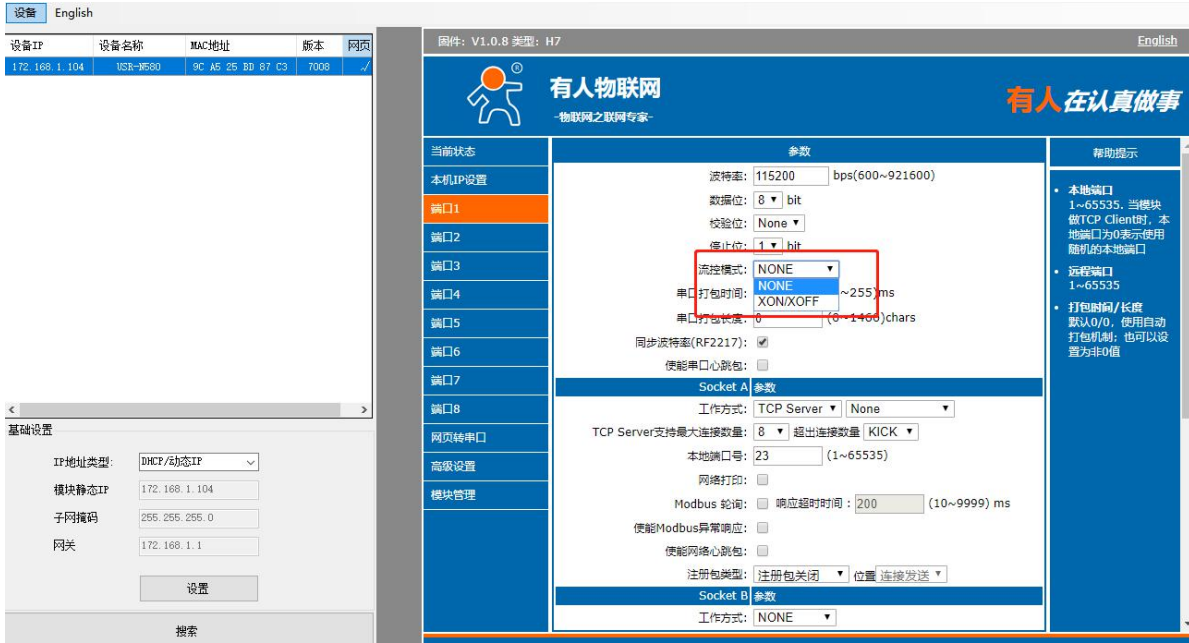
设备 English

| 设备IP | 设备名称 | MAC地址 | 版本 | 网页 |
|---|---|---|---|---|
| 172.168.1.104 | USR-N580 | 9C A5 25 BD 87 C3 | 7008 | ✓ |

基础设置

IP地址类型: DHCP/动态IP
模块静态IP 172.168.1.104
子网掩码 255.255.255.0
网关 172.168.1.1

设置

搜索

固件: V1.0.8 类型: H7 English

有人物联网
-物联网之联网专家-

有人在认真做事

当前状态
本机IP设置
端口1
端口2
端口3
端口4
端口5
端口6
端口7
端口8
网页转串口
高级设置
模块管理

参数

波特率: 115200 bps(600~921600)
数据位: 8 bit
校验位: None
停止位: 1 bit
流控模式: NONE
NONE
XON/XOFF
串口打包时间: ~255)ms
串口打包长度: 0 (0~1460)chars
同步波特率(RF2217): ✓
使能串口心跳包:

Socket A 参数

工作方式: TCP Server None
TCP Server支持最大连接数量: 8 超出连接数量 KICK
本地端口号: 23 (1~65535)
网络打印:
Modbus 轮询: 响应超时时间: 200 (10~9999) ms
使能Modbus异常响应:
使能网络心跳包:
注册包类型: 注册包关闭 位置 连接发送

Socket B 参数

工作方式: NONE

帮助提示

• 本地端口
1~65535. 当模块做TCP Client时, 本地端口为0表示使用随机的本地端口
• 远程端口
1~65535
• 打包时间/长度
默认0/0, 使用自动打包机制; 也可以设置为非0值